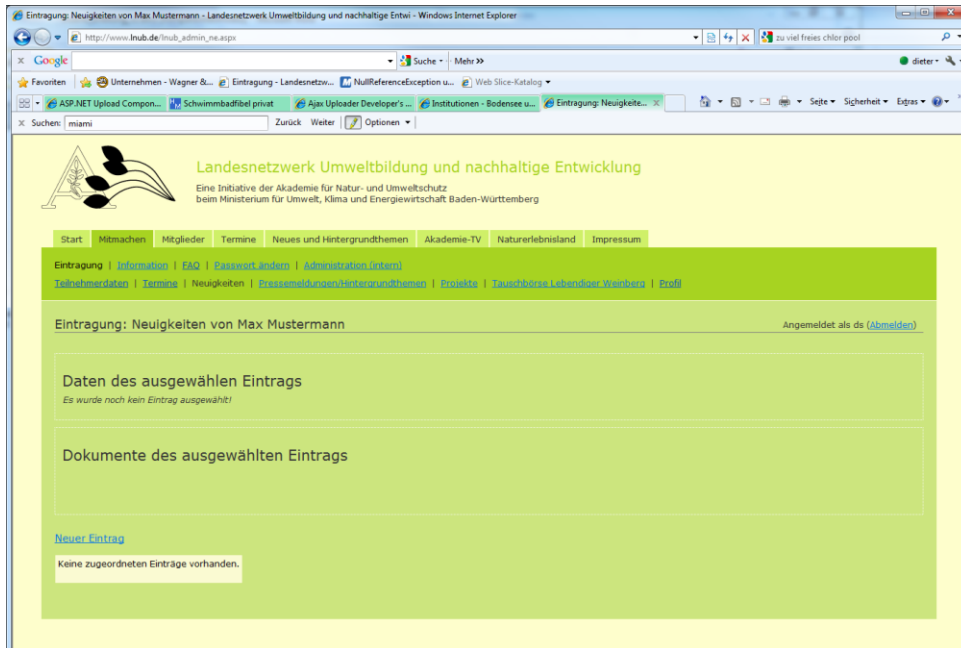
Eintragung: Neuigkeiten von Max Mustermann - Landesnetzwerk Umweltbildung und nachhaltige Entwi - Windows Internet Explorer

http://www.lnub.de/lnub_admin_ne.aspx

zu viel freies chlor pool

Google

Suche · Mehr »

dieter

Favoriten

Unternehmen - Wagner &...

Eintragung - Landesnetzw...

NullReferenceException u...

Web Slice-Katalog

ASP.NET Upload Compon...

Schwimmbadfibel privat

Ajax Uploader Developer's ...

Institutionen - Bodensee u...

Eintragung: Neuigkeite...

Seite · Sicherheit · Extras ·

Suchen: miami

Zurück Weiter Optionen

Landesnetzwerk Umweltbildung und nachhaltige Entwicklung

Eine Initiative der Akademie für Natur- und Umweltschutz beim Ministerium für Umwelt, Klima und Energiewirtschaft Baden-Württemberg

Start | Mitmachen | Mitglieder | Termine | Neues und Hintergrundthemen | Akademie-TV | Naturerlebnisland | Impressum

Eintragung | Information | FAQ | Passwort ändern | Administration (intern)

Teilnehmerdaten | Termine | Neuigkeiten | Pressemeldungen/Hintergrundthemen | Projekte | Tauschbörse Lebendiger Weinberg | Profil

Eintragung: Neuigkeiten von Max Mustermann

Angemeldet als ds (Abmelden)

Daten des ausgewählen Eintrags

Es wurde noch kein Eintrag ausgewählt!

Dokumente des ausgewählten Eintrags

Neuer Eintrag

Keine zugeordneten Einträge vorhanden.